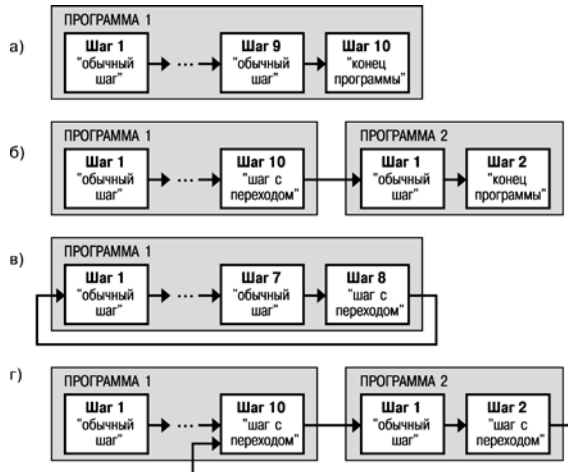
а)
ПРОГРАММА 1
Шаг 1 "обычный шаг"
...
Шаг 9 "обычный шаг"
Шаг 10 "конец программы"

б)
ПРОГРАММА 1
Шаг 1 "обычный шаг"
...
Шаг 10 "шаг с переходом"
ПРОГРАММА 2
Шаг 1 "обычный шаг"
Шаг 2 "конец программы"

в)
ПРОГРАММА 1
Шаг 1 "обычный шаг"
...
Шаг 7 "обычный шаг"
Шаг 8 "шаг с переходом"

г)
ПРОГРАММА 1
Шаг 1 "обычный шаг"
...
Шаг 10 "шаг с переходом"
ПРОГРАММА 2
Шаг 1 "обычный шаг"
Шаг 2 "шаг с переходом"